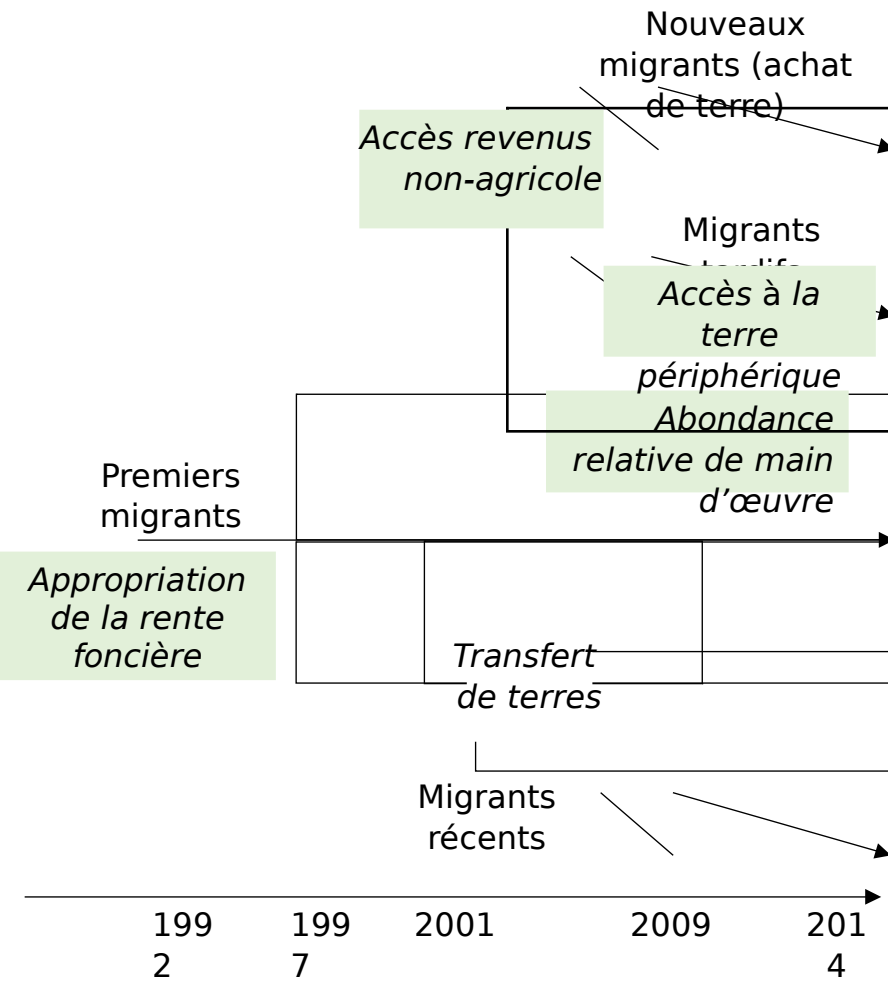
Nouveaux migrants (achat de terre)

Accès revenus non-agricole

Migrants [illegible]

Accès à la terre périphérique

Abondance relative de main d'œuvre

Premiers migrants

Appropriation de la rente foncière

Transfert de terres

Migrants récents

199
2

199
7

2001

2009

201
4